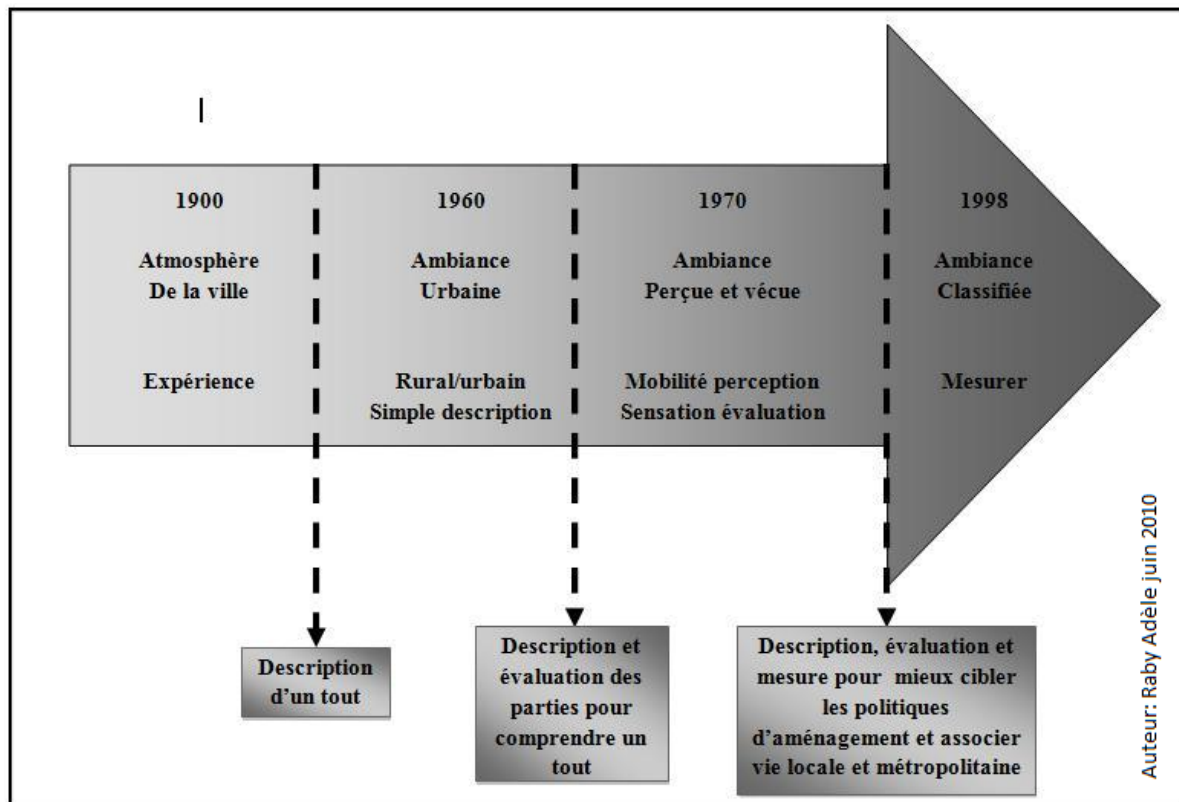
1900

Atmosphère
De la ville

Expérience

1960

Ambiance
Urbaine

Rural/urbain
Simple description

1970

Ambiance
Perçue et vécue

Mobilité perception
Sensation évaluation

1998

Ambiance
Classifiée

Mesurer

Description d'un tout

Description et évaluation des parties pour comprendre un tout

Description, évaluation et mesure pour mieux cibler les politiques d'aménagement et associer vie locale et métropolitaine

Auteur: Raby Adèle juin 2010